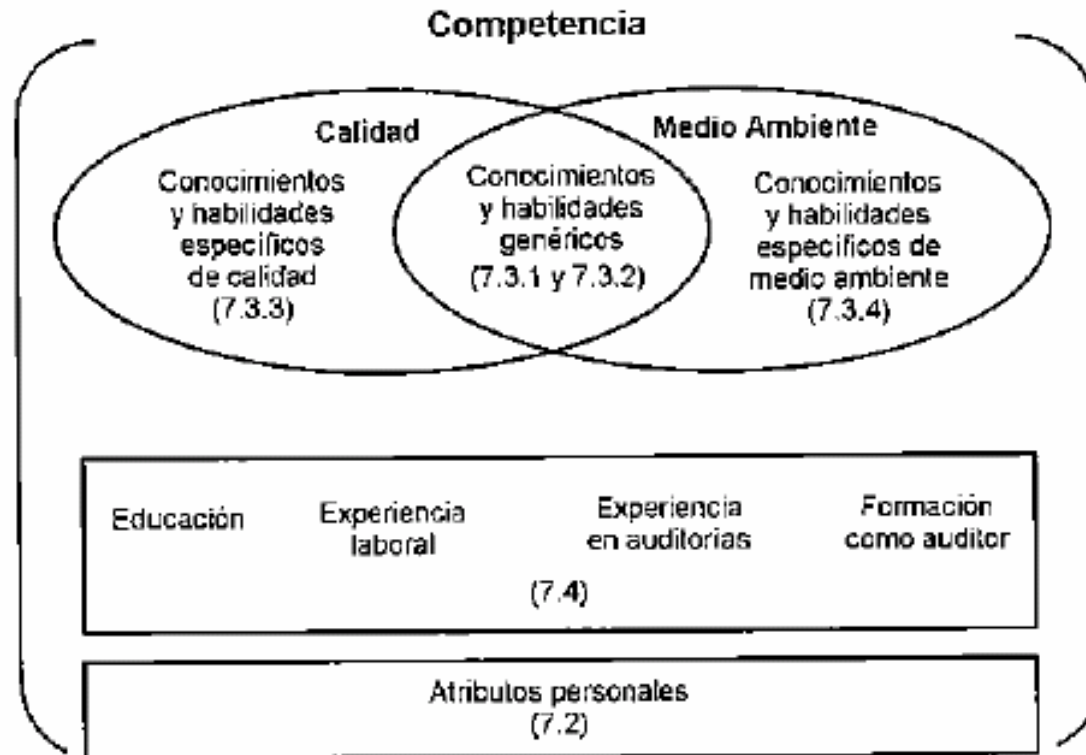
Competencia

Calidad

Medio Ambiente

Conocimientos y habilidades específicos de calidad (7.3.3)

Conocimientos y habilidades genéricos (7.3.1 y 7.3.2)

Conocimientos y habilidades específicos de medio ambiente (7.3.4)

Educación

Experiencia laboral

Experiencia en auditorias

Formación como auditor

(7.4)

Atributos personales (7.2)